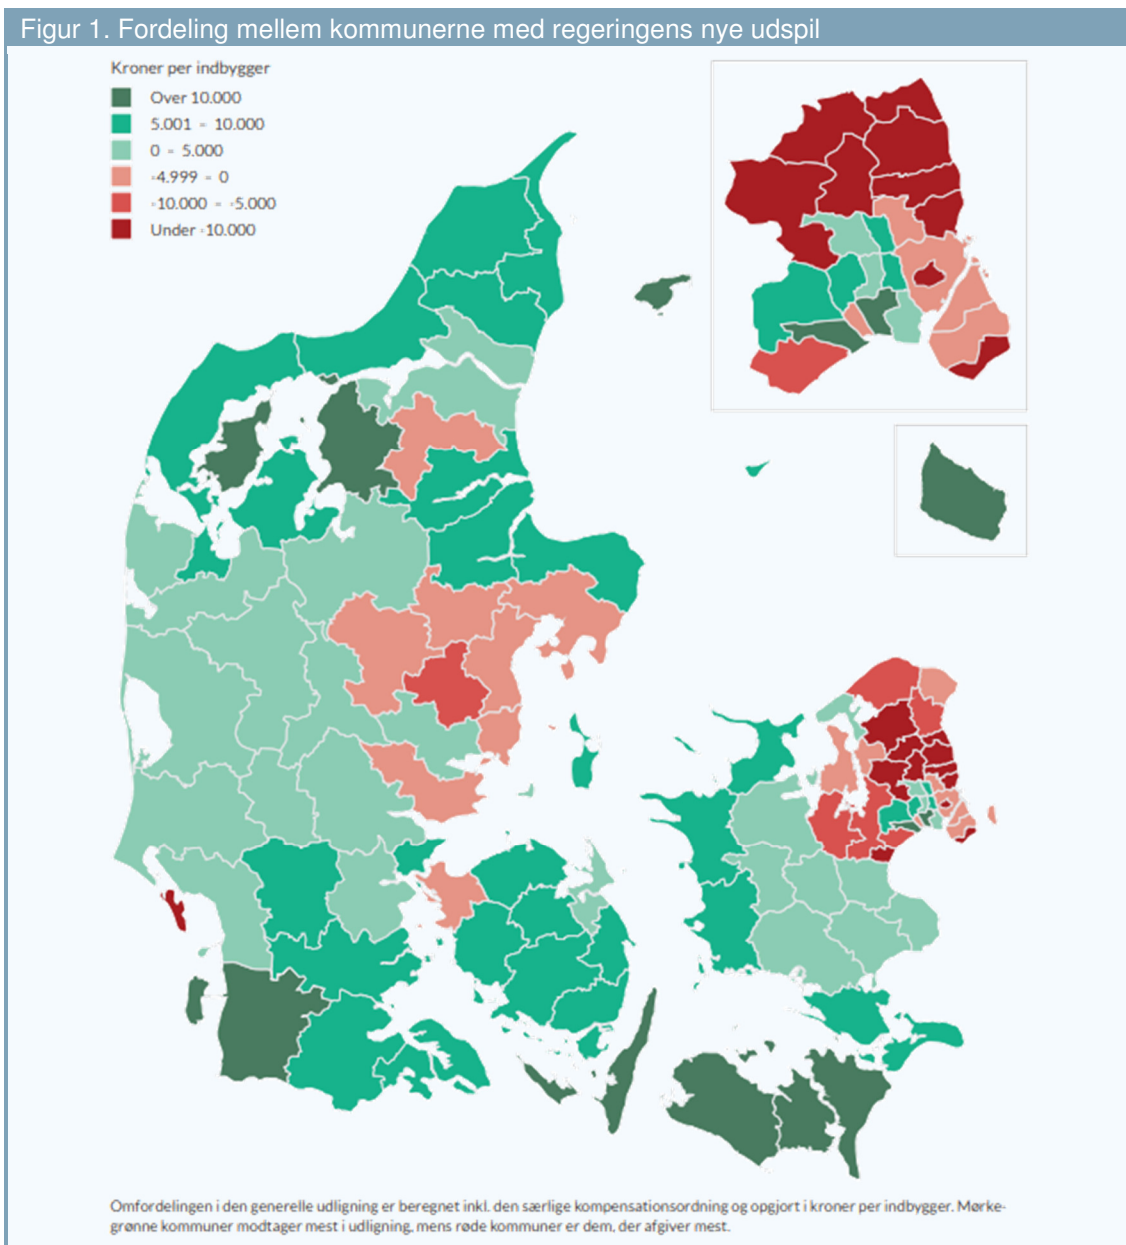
Figur 1. Fordeling mellem kommunerne med regeringens nye udspil

Kroner per indbygger

Over 10.000

5.001 - 10.000

0 - 5.000

-4.999 - 0

-10.000 - -5.000

Under -10.000

Omfordelingen i den generelle udligning er beregnet inkl. den særlige kompensationsordning og opgjort i kroner per indbygger. Mørkegrønne kommuner modtager mest i udligning, mens røde kommuner er dem, der afgiver mest.